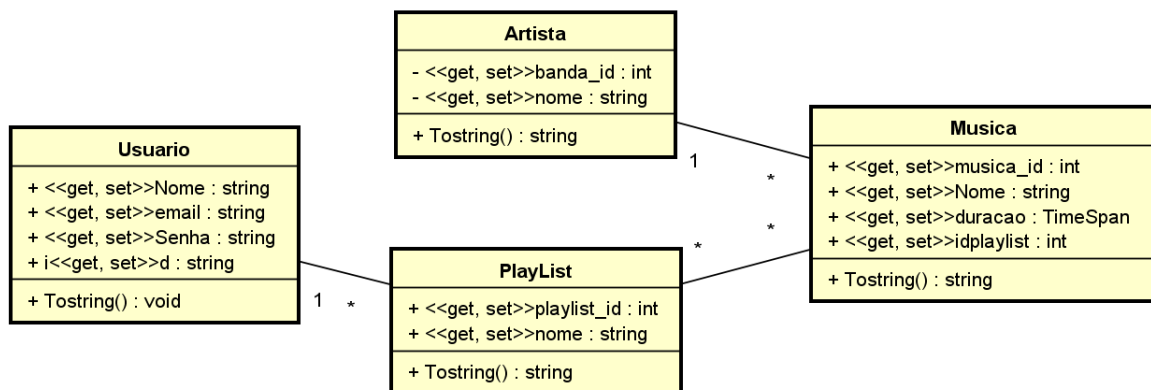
Artista

- <<get, set>>banda_id : int
- <<get, set>>nome : string

+ Tostring() : string

Usuario

+ <<get, set>>Nome : string
+ <<get, set>>email : string
+ <<get, set>>Senha : string
+ i<<get, set>>d : string

+ Tostring() : void

PlayList

+ <<get, set>>playlist_id : int
+ <<get, set>>nome : string

+ Tostring() : string

Musica

+ <<get, set>>musica_id : int
+ <<get, set>>Nome : string
+ <<get, set>>duracao : TimeSpan
+ <<get, set>>idplaylist : int

+ Tostring() : string

1

*

*

*

1

*